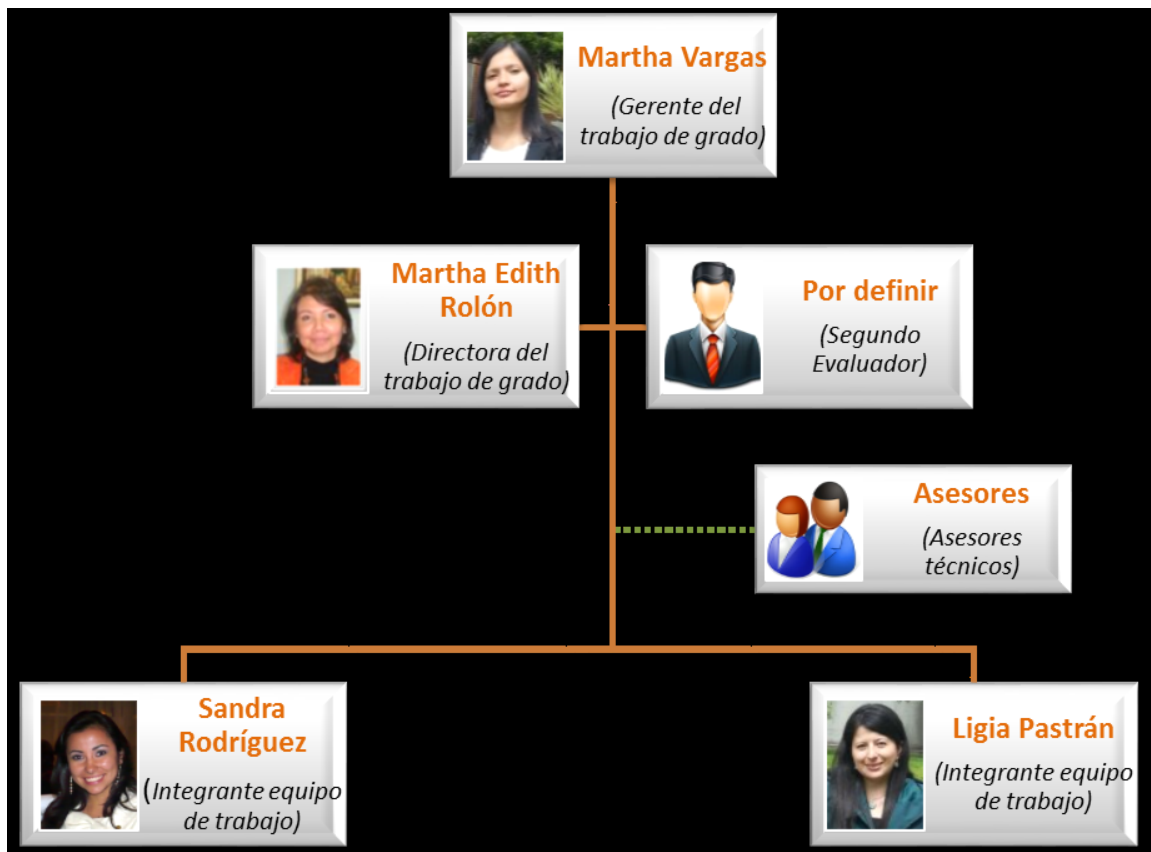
Martha Vargas

(Gerente del trabajo de grado)

Martha Edith Rolón

(Directora del trabajo de grado)

Por definir

(Segundo Evaluador)

Asesores

(Asesores técnicos)

Sandra Rodríguez

(Integrante equipo de trabajo)

Ligia Pastrán

(Integrante equipo de trabajo)